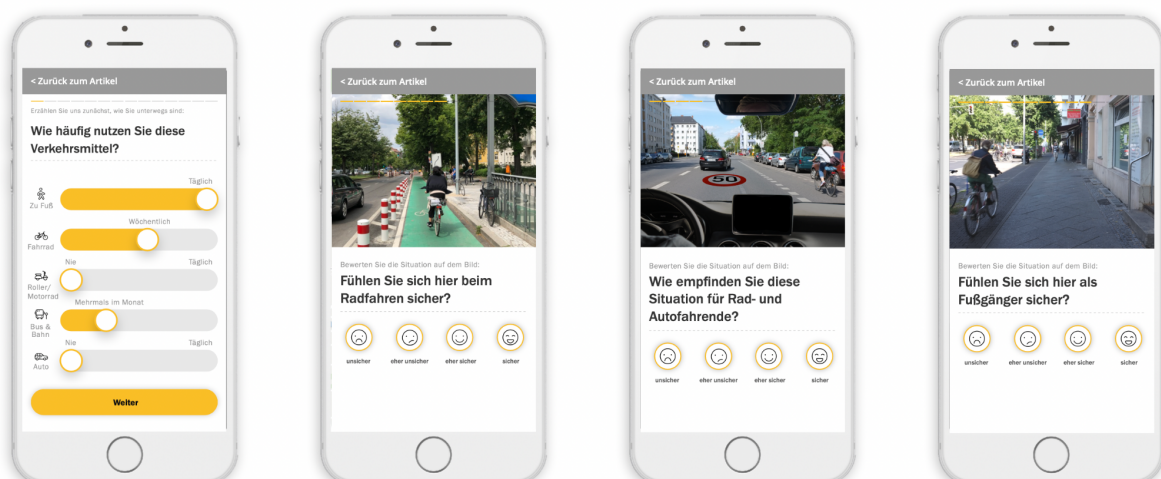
< Zurück zum Artikel

Erzählen Sie uns zunächst, wie Sie unterwegs sind:

Wie häufig nutzen Sie diese Verkehrsmittel?

Zu Fuß
Täglich

Fahrrad
Wöchentlich

Roller/ Motorrad
Nie
Täglich

Bus & Bahn
Mehrmals im Monat

Auto
Nie
Täglich

Weiter

< Zurück zum Artikel

Bewerten Sie die Situation auf dem Bild:

Fühlen Sie sich hier beim Radfahren sicher?

unsicher
eher unsicher
eher sicher
sicher

< Zurück zum Artikel

50

Bewerten Sie die Situation auf dem Bild:

Wie empfinden Sie diese Situation für Rad- und Autofahrende?

unsicher
eher unsicher
eher sicher
sicher

< Zurück zum Artikel

Bewerten Sie die Situation auf dem Bild:

Fühlen Sie sich hier als Fußgänger sicher?

unsicher
eher unsicher
eher sicher
sicher